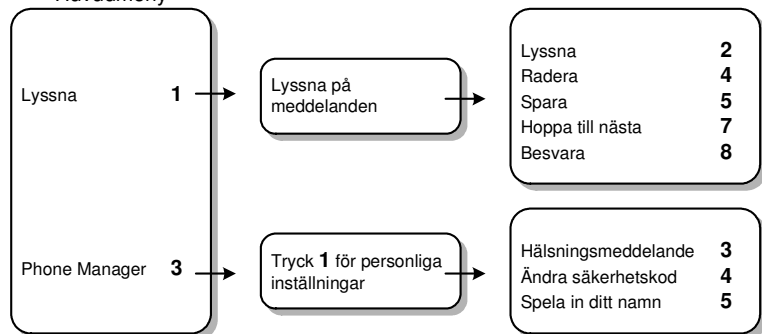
Huvudmeny

Lyssna **1**

Phone Manager **3**

Lyssna på meddelanden

Tryck **1** för personliga inställningar

Lyssna **2**
Radera **4**
Spara **5**
Hoppa till nästa **7**
Besvara **8**

Hälsningsmeddelande **3**
Ändra säkerhetskod **4**
Spela in ditt namn **5**